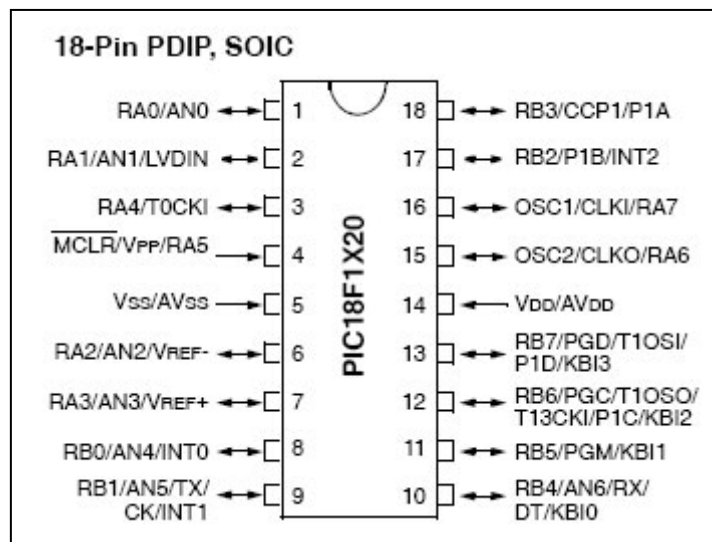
18-Pin PDIP, SOIC

RA0/AN0 1
RA1/AN1/LVDIN 2
RA4/T0CKI 3
$\overline{MCLR}$/VPP/RA5 4
VSS/AVSS 5
RA2/AN2/VREF- 6
RA3/AN3/VREF+ 7
RB0/AN4/INT0 8
RB1/AN5/TX/CK/INT1 9

PIC18F1X20

18 RB3/CCP1/P1A
17 RB2/P1B/INT2
16 OSC1/CLKI/RA7
15 OSC2/CLKO/RA6
14 VDD/AVDD
13 RB7/PGD/T1OSI/P1D/KBI3
12 RB6/PGC/T1OSO/T13CKI/P1C/KBI2
11 RB5/PGM/KBI1
10 RB4/AN6/RX/DT/KBI0